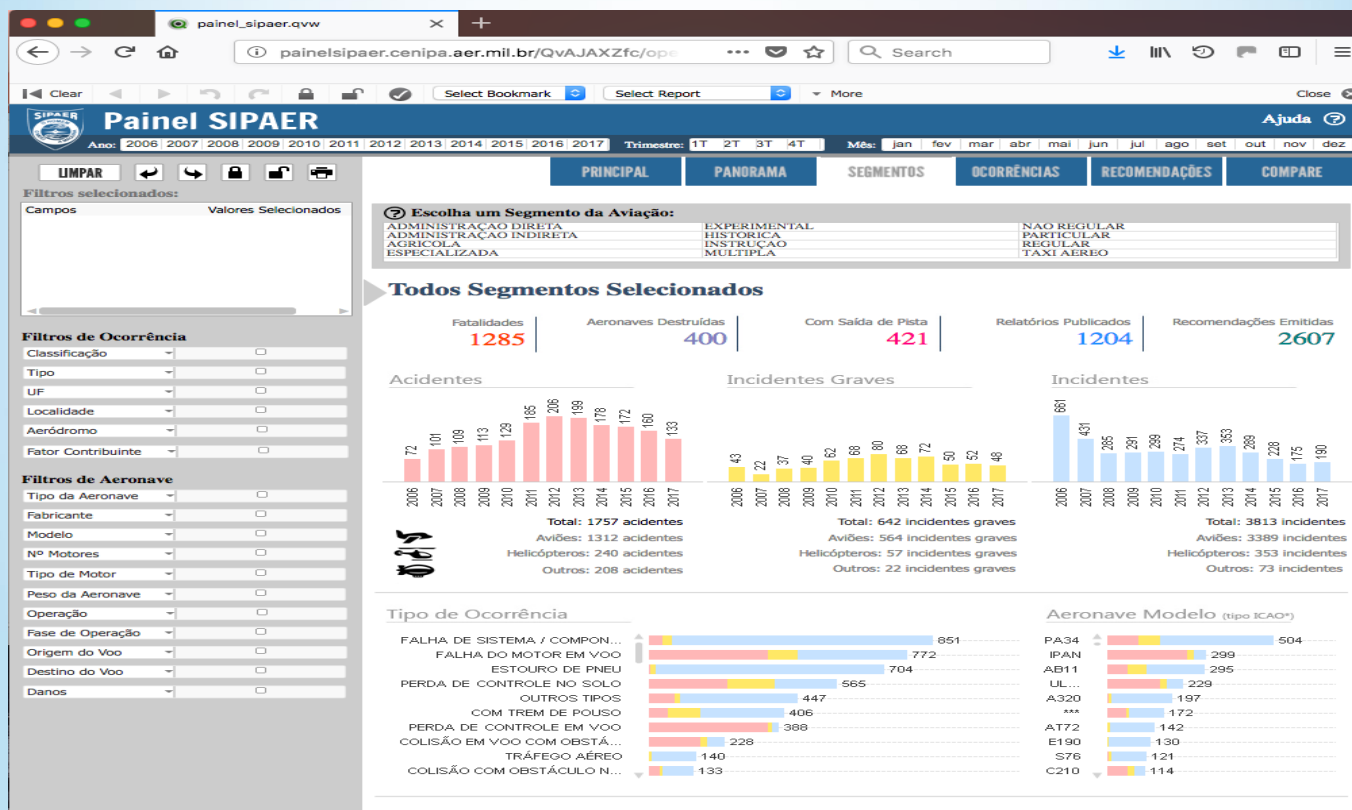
painel_sipaer.qvw ×  +

painelsipaer.cenipa.aer.mil.br/QvAJAXZfc/ope ··· Search

Clear Select Bookmark Select Report More Close

SIPAER Painel SIPAER Ajuda

Ano: 2006 2007 2008 2009 2010 2011 2012 2013 2014 2015 2016 2017 Trimestre: 1T 2T 3T 4T Mês: jan fev mar abr mai jun jul ago set out nov dez

LIMPAR

PRINCIPAL PANORAMA SEGMENTOS OCORRÊNCIAS RECOMENDAÇÕES COMPARE

Filtros selecionados:

Campos Valores Selecionados

Escolha um Segmento da Aviação:

| ADMINISTRAÇÃO DIRETA | EXPERIMENTAL | NÃO REGULAR |
|---|---|---|
| ADMINISTRAÇÃO INDIRETA | HISTÓRICA | PARTICULAR |
| AGRÍCOLA | INSTRUÇÃO | REGULAR |
| ESPECIALIZADA | MÚLTIPLA | TÁXI AÉREO |

Todos Segmentos Selecionados

Fatalidades 1285
Aeronaves Destruídas 400
Com Saída de Pista 421
Relatórios Publicados 1204
Recomendações Emitidas 2607

Filtros de Ocorrência
Classificação
Tipo
UF
Localidade
Aeródromo
Fator Contribuinte

Filtros de Aeronave
Tipo da Aeronave
Fabricante
Modelo
Nº Motores
Tipo de Motor
Peso da Aeronave
Operação
Fase de Operação
Origem do Voo
Destino do Voo
Danos

Acidentes
72 101 109 113 129 185 206 199 178 172 160 133
2006 2007 2008 2009 2010 2011 2012 2013 2014 2015 2016 2017
Total: 1757 acidentes
Aviões: 1312 acidentes
Helicópteros: 240 acidentes
Outros: 208 acidentes

Incidentes Graves
43 22 37 40 62 68 80 68 72 50 52 48
2006 2007 2008 2009 2010 2011 2012 2013 2014 2015 2016 2017
Total: 642 incidentes graves
Aviões: 564 incidentes graves
Helicópteros: 57 incidentes graves
Outros: 22 incidentes graves

Incidentes
661 431 285 291 299 274 337 353 289 228 175 190
2006 2007 2008 2009 2010 2011 2012 2013 2014 2015 2016 2017
Total: 3813 incidentes
Aviões: 3389 incidentes
Helicópteros: 353 incidentes
Outros: 73 incidentes

Tipo de Ocorrência
FALHA DE SISTEMA / COMPON... 851
FALHA DO MOTOR EM VOO 772
ESTOURO DE PNEU 704
PERDA DE CONTROLE NO SOLO 565
OUTROS TIPOS 447
COM TREM DE POUSO 406
PERDA DE CONTROLE EM VOO 388
COLISÃO EM VOO COM OBSTÁ... 228
TRÁFEGO AÉREO 140
COLISÃO COM OBSTÁCULO N... 133

Aeronave Modelo (tipo ICAO*)
PA34 504
IPAN 299
AB11 295
UL... 229
A320 197
*** 172
AT72 142
E190 130
S76 121
C210 114